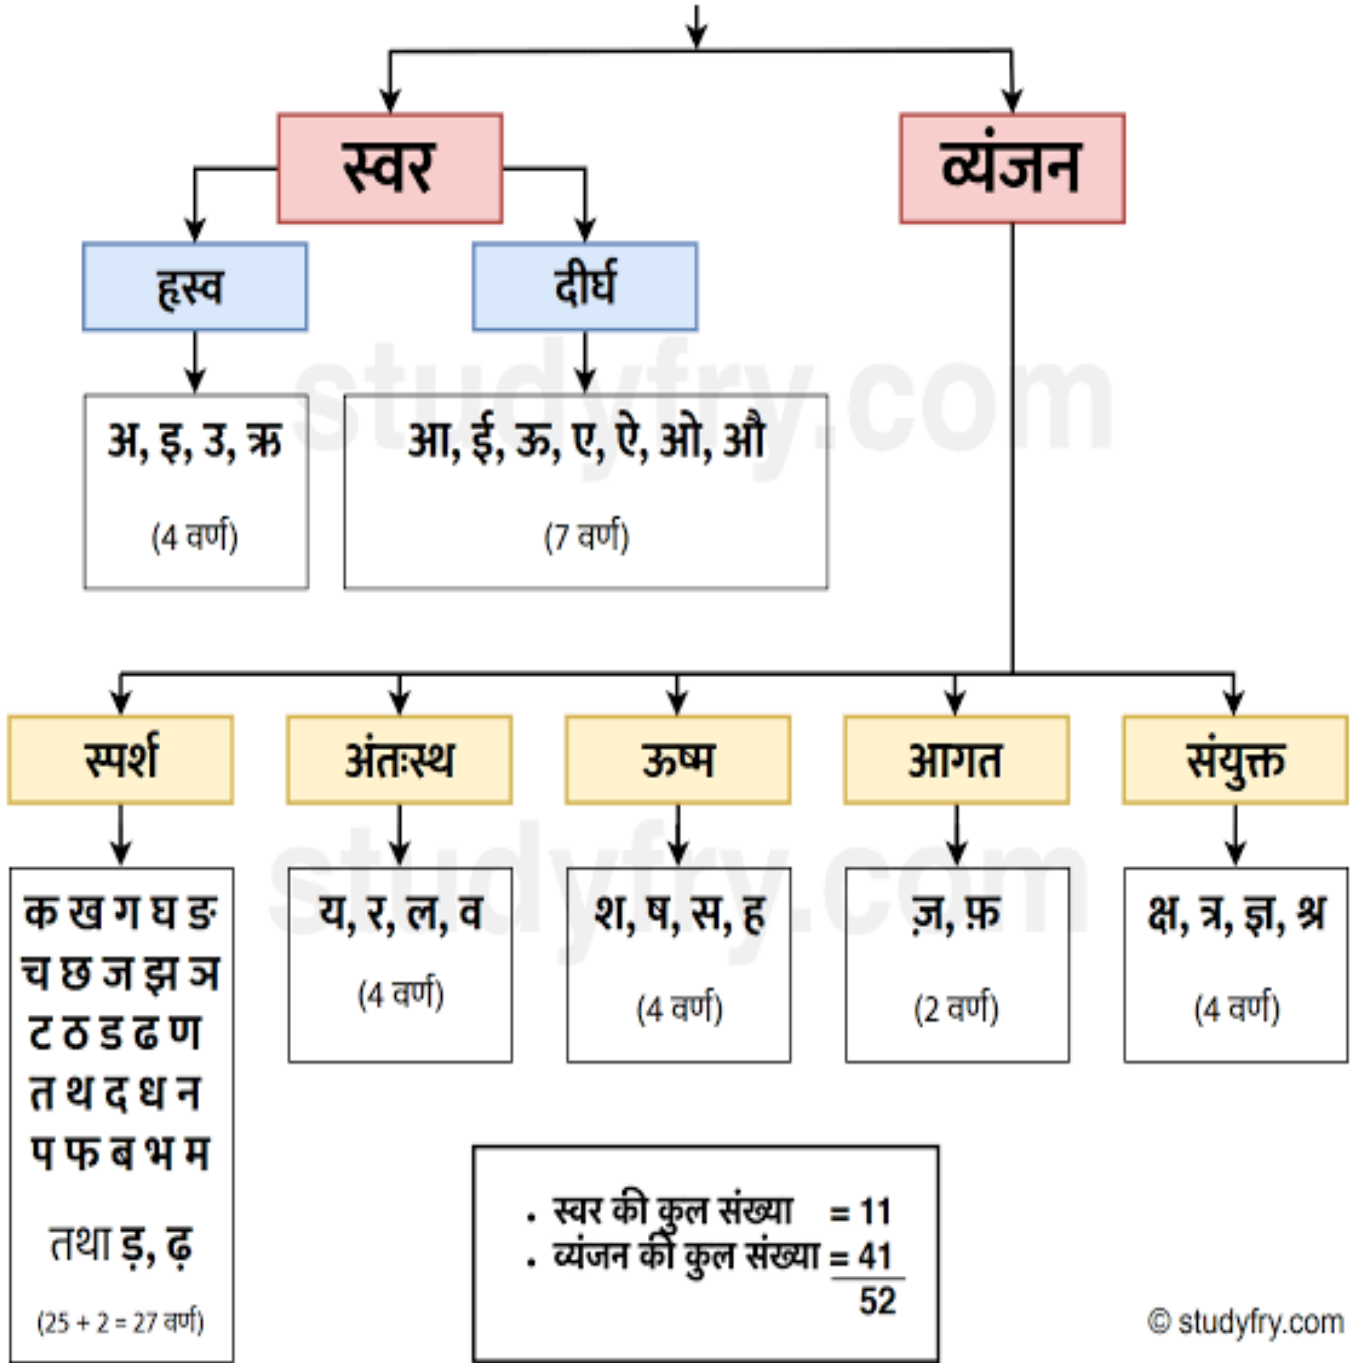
स्वर

व्यंजन

हस्व

दीर्घ

अ, इ, उ, ऋ

(4 वर्ण)

आ, ई, ऊ, ए, ऐ, ओ, औ

(7 वर्ण)

studyfry.com

स्पर्श

अंतःस्थ

ऊष्म

आगत

संयुक्त

क ख ग घ ङ
च छ ज झ ञ
ट ठ ड ढ ण
त थ द ध न
प फ ब भ म

तथा ड़, ढ़

(25 + 2 = 27 वर्ण)

य, र, ल, व

(4 वर्ण)

श, ष, स, ह

(4 वर्ण)

ज़, फ़

(2 वर्ण)

क्ष, त्र, ज्ञ, श्र

(4 वर्ण)

studyfry.com

• स्वर की कुल संख्या = 11
• व्यंजन की कुल संख्या = 41
52

© studyfry.com